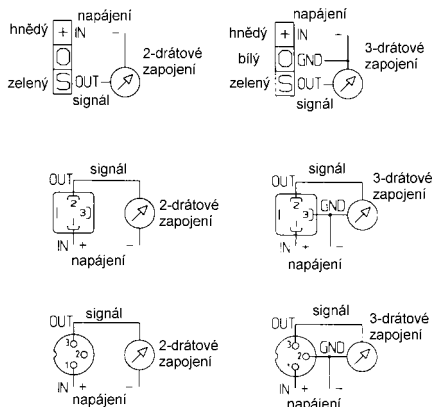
napájení
hnědý + IN –
2-drátové zapojení
zelený S OUT
signál

napájení
hnědý + IN –
bílý GND
3-drátové zapojení
zelený S OUT
signál

OUT signál
2 1 3
2-drátové zapojení
IN + –
napájení

OUT signál
2 1 3
GND
3-drátové zapojení
IN + –
napájení

OUT signál
3 2 1
2-drátové zapojení
IN + –
napájení

OUT signál
3 2 1
GND
3-drátové zapojení
IN + –
napájení